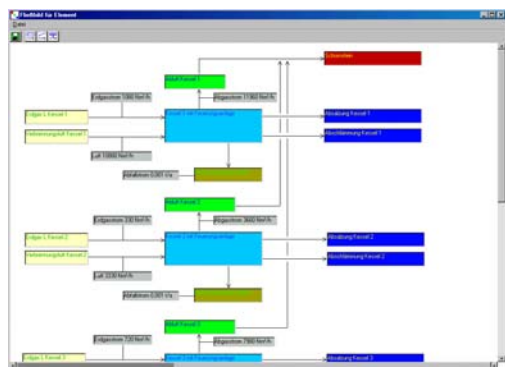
Fließbild für Element
Datei

Schornstein
Abluft Kessel 1
Abgasstrom 11360 Nm³/h
Erdgasstrom 1360 Nm³/h
Erdgas L Kessel 1
Verbrennungsluft Kessel 1
Kessel 1 mit Feuerungsanlage
Abstellung Kessel 1
Abschlämmung Kessel 1
Luft 10800 Nm³/h
Abfallstrom 0,001 t/a
Abluft Kessel 2
Abgasstrom 3640 Nm³/h
Erdgasstrom 330 Nm³/h
Erdgas L Kessel 2
Verbrennungsluft Kessel 2
Kessel 2 mit Feuerungsanlage
Abstellung Kessel 2
Abschlämmung Kessel 2
Luft 3230 Nm³/h
Abfallstrom 0,001 t/a
Abluft Kessel 3
Abgasstrom 7900 Nm³/h
Erdgasstrom 720 Nm³/h
Erdgas L Kessel 3
Kessel 3 mit Feuerungsanlage
Abstellung Kessel 3